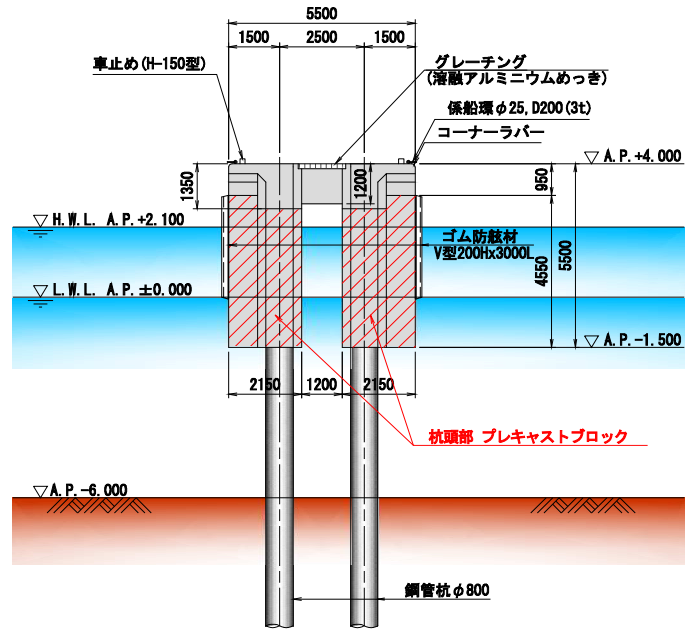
5500

1500 2500 1500

車止め(H-150型)

グレーチング
(溶融アルミニウムめっき)

係船環$\phi$25, D200(3t)

コーナーラバー

▽ A.P.+4.000

1350

1200

950

▽ H.W.L. A.P.+2.100

ゴム防舷材
V型200Hx3000L

4550

5500

▽ L.W.L. A.P.±0.000

▽ A.P.-1.500

2150 1200 2150

杭頭部 プレキャストブロック

▽ A.P.-6.000

鋼管杭$\phi$800